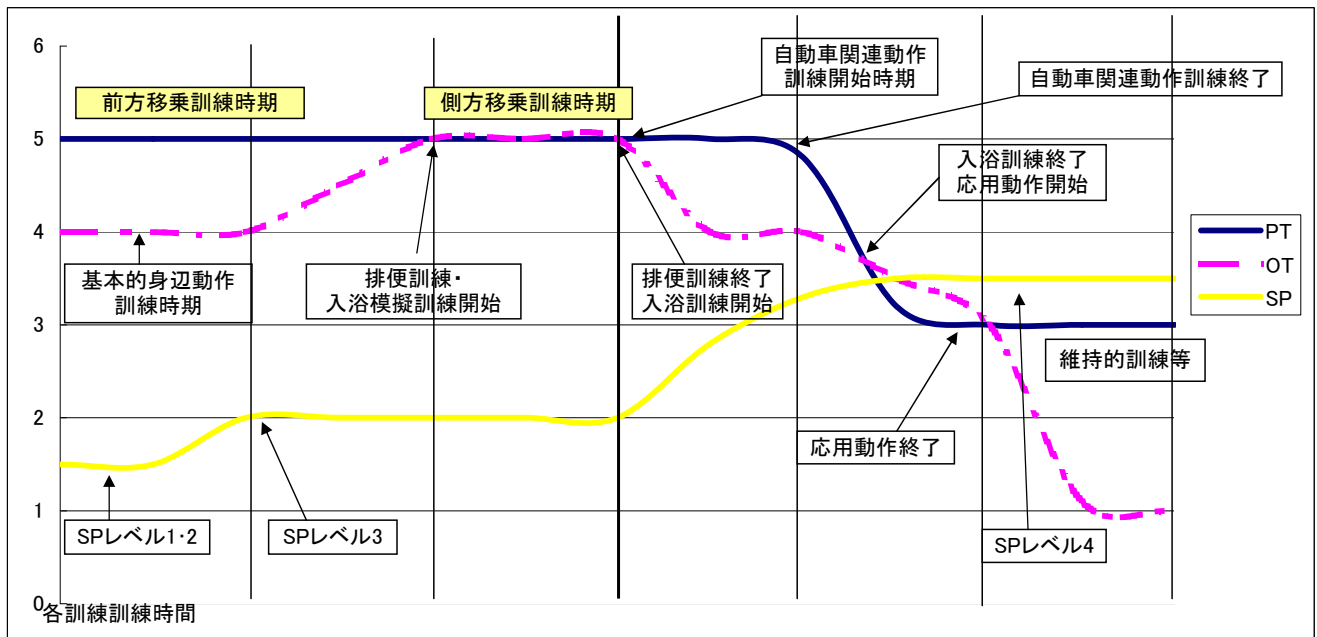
6
5
4
3
2
1
0

前方移乗訓練時期

側方移乗訓練時期

自動車関連動作訓練開始時期

自動車関連動作訓練終了

入浴訓練終了
応用動作開始

PT
OT
SP

基本的身辺動作訓練時期

排便訓練・
入浴模擬訓練開始

排便訓練終了
入浴訓練開始

維持的訓練等

応用動作終了

SPレベル1･2

SPレベル3

SPレベル4

各訓練訓練時間